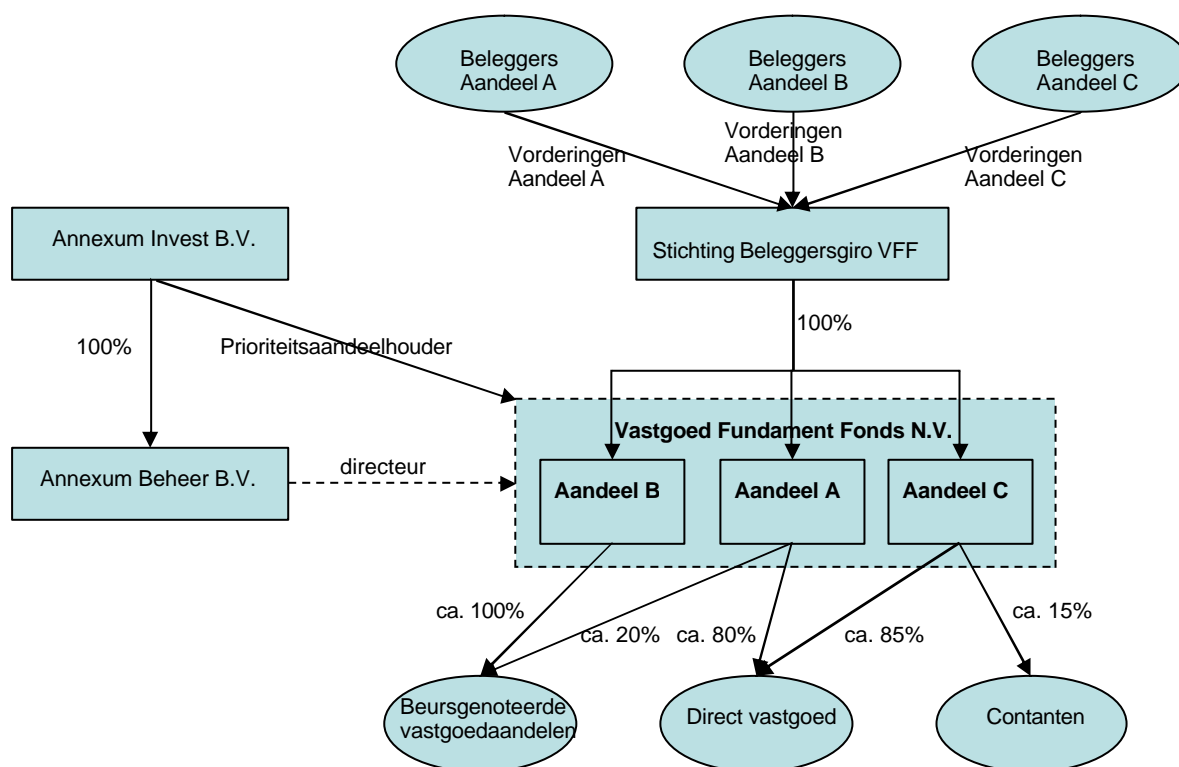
Beleggers Aandeel A

Beleggers Aandeel B

Beleggers Aandeel C

Vorderingen Aandeel A

Vorderingen Aandeel B

Vorderingen Aandeel C

Annexum Invest B.V.

Stichting Beleggersgiro VFF

100%

Prioriteitsaandeelhouder

100%

Vastgoed Fundament Fonds N.V.

Annexum Beheer B.V.

directeur

Aandeel B

Aandeel A

Aandeel C

ca. 100%

ca. 20%

ca. 80%

ca. 85%

ca. 15%

Beursgenoteerde vastgoedaandelen

Direct vastgoed

Contanten